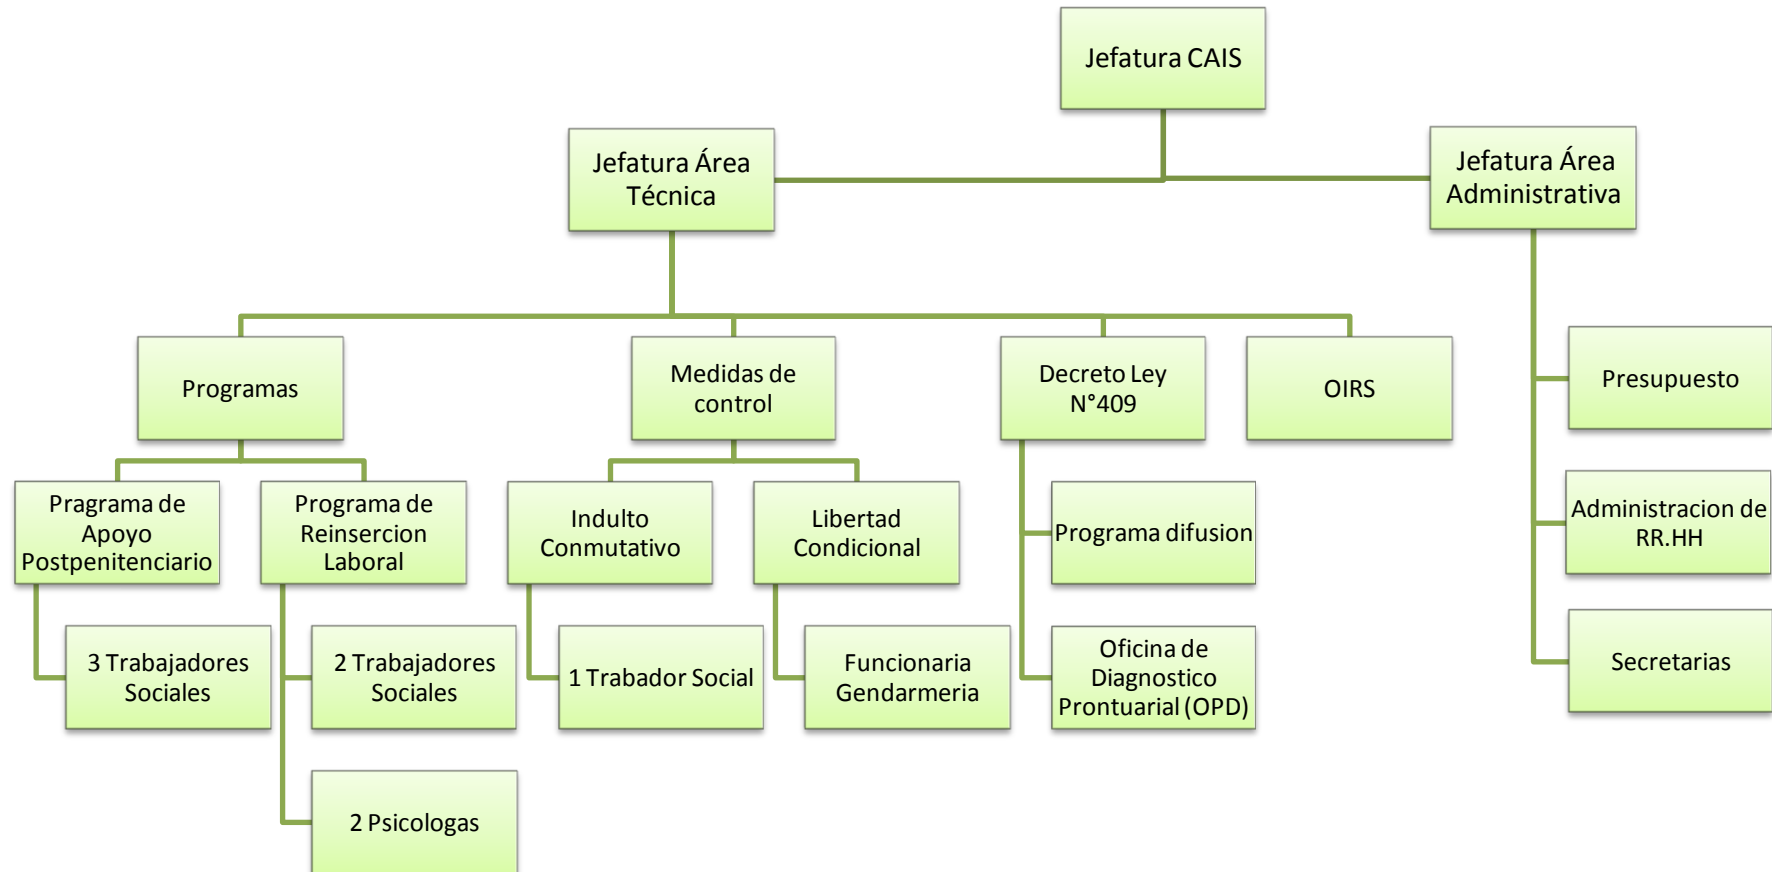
Jefatura CAIS

Jefatura Área Técnica

Jefatura Área Administrativa

Programas

Medidas de control

Decreto Ley N°409

OIRS

Presupuesto

Pragrama de Apoyo Postpenitenciario

Programa de Reinsercion Laboral

Indulto Conmutativo

Libertad Condicional

Programa difusion

Administracion de RR.HH

3 Trabajadores Sociales

2 Trabajadores Sociales

1 Trabador Social

Funcionaria Gendarmeria

Oficina de Diagnostico Prontuarial (OPD)

Secretarias

2 Psicologas